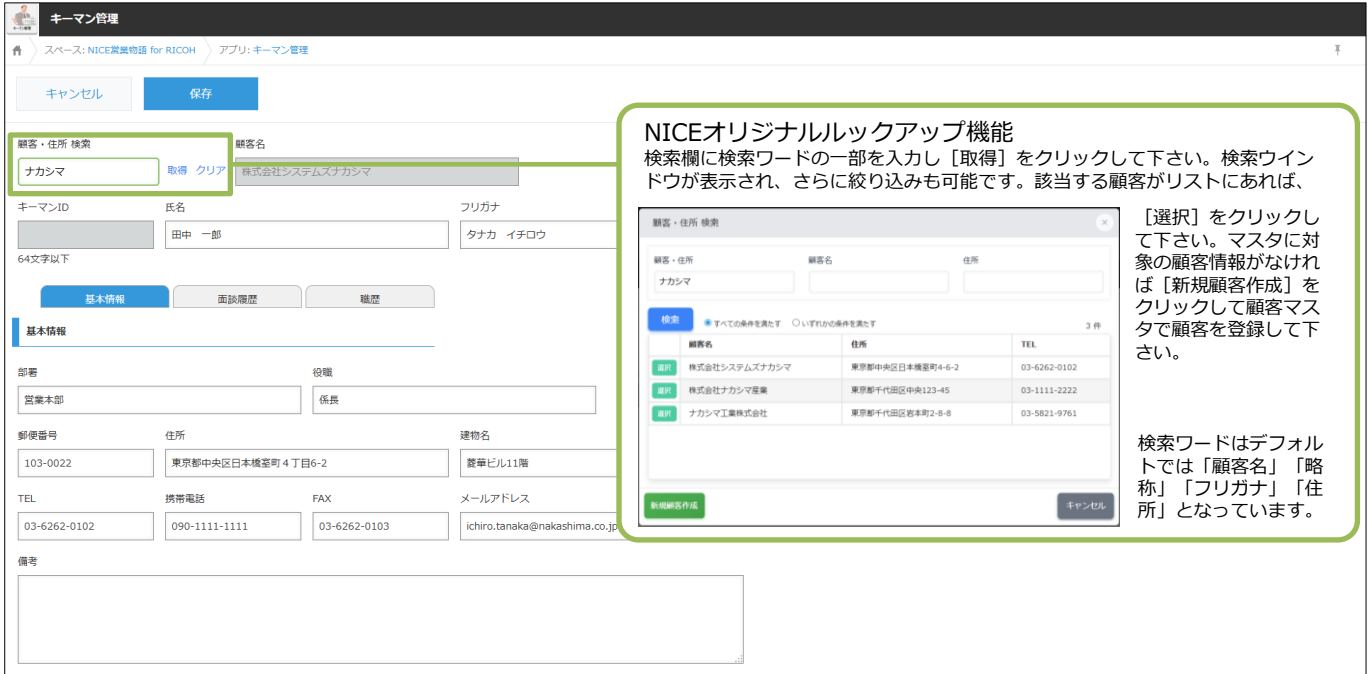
キーマン管理

スペース: NICE営業物語 for RICOH　アプリ: キーマン管理

キャンセル　保存

顧客・住所 検索
ナカシマ　取得　クリア

顧客名
株式会社システムズナカシマ

キーマンID
64文字以下

氏名
田中　一郎

フリガナ
タナカ　イチロウ

基本情報　面談履歴　職歴

基本情報

部署
営業本部

役職
係長

郵便番号
103-0022

住所
東京都中央区日本橋室町４丁目6-2

建物名
菱華ビル11階

TEL
03-6262-0102

携帯電話
090-1111-1111

FAX
03-6262-0103

メールアドレス
ichiro.tanaka@nakashima.co.jp

備考

NICEオリジナルルックアップ機能
検索欄に検索ワードの一部を入力し［取得］をクリックして下さい。検索ウインドウが表示され、さらに絞り込みも可能です。該当する顧客がリストにあれば、

顧客・住所 検索

顧客・住所
ナカシマ

顧客名

住所

検索　すべての条件を満たす　いずれかの条件を満たす　3 件

| | 顧客名 | 住所 | TEL |
|---|---|---|---|
| 選択 | 株式会社システムズナカシマ | 東京都中央区日本橋室町4-6-2 | 03-6262-0102 |
| 選択 | 株式会社ナカシマ産業 | 東京都千代田区中央123-45 | 03-1111-2222 |
| 選択 | ナカシマ工業株式会社 | 東京都千代田区岩本町2-8-8 | 03-5821-9761 |

新規顧客作成　キャンセル

［選択］をクリックして下さい。マスタに対象の顧客情報がなければ［新規顧客作成］をクリックして顧客マスタで顧客を登録して下さい。

検索ワードはデフォルトでは「顧客名」「略称」「フリガナ」「住所」となっています。